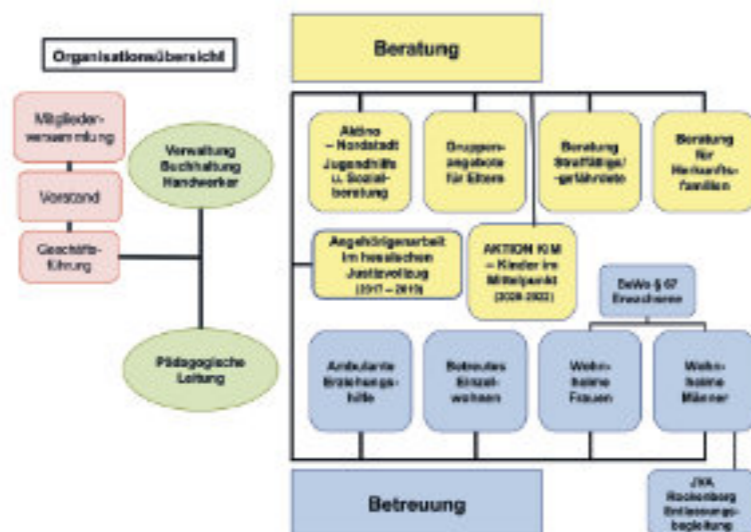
Organisationsübersicht

Mitgliederversammlung

Vorstand

Geschäftsführung

Verwaltung Buchhaltung Handwerker

Pädagogische Leitung

Beratung

Aktino – Nordstadt Jugendhilfe u. Sozialberatung

Gruppenangebote für Eltern

Beratung Straffällige/ -gefährdete

Beratung für Herkunftsfamilien

Angehörigenarbeit im hessischen Justizvollzug (2017 – 2019)

AKTION KIM – Kinder im Mittelpunkt (2020-2022)

BeWo § 67 Erwachsene

Ambulante Erziehungshilfe

Betreutes Einzelwohnen

Wohnheime Frauen

Wohnheime Männer

Betreuung

JVA Rockenberg Entlassungsbegleitung